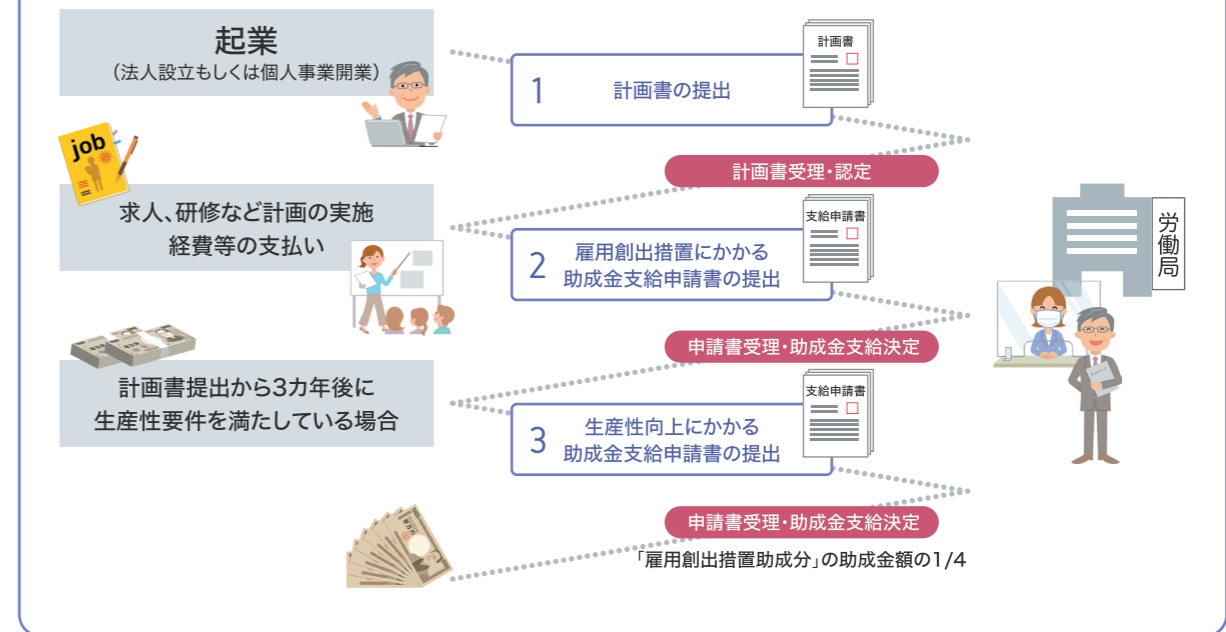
起業
（法人設立もしくは個人事業開業）

1 計画書の提出

計画書

計画書受理・認定

job

求人、研修など計画の実施
経費等の支払い

2 雇用創出措置にかかる
助成金支給申請書の提出

支給申請書

労働局

申請書受理・助成金支給決定

計画書提出から3カ年後に
生産性要件を満たしている場合

3 生産性向上にかかる
助成金支給申請書の提出

支給申請書

申請書受理・助成金支給決定

「雇用創出措置助成分」の助成金額の1/4